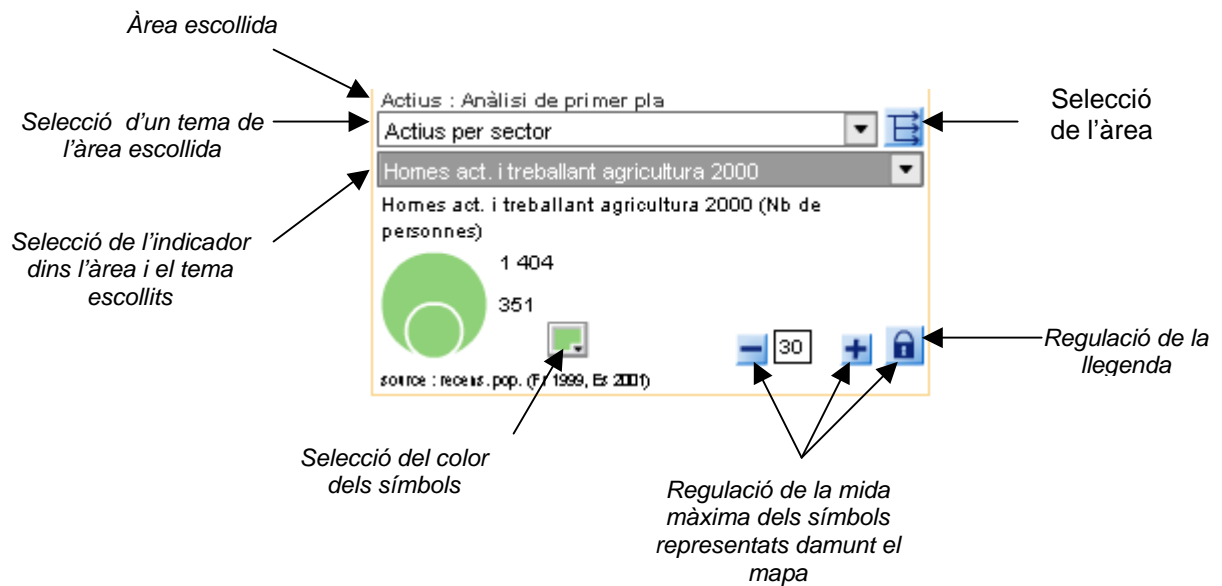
Àrea escollida

Selecció d'un tema de l'àrea escollida

Selecció de l'indicador dins l'àrea i el tema escollits

Actius : Anàlisi de primer pla

Actius per sector

Homes act. i treballant agricultura 2000

Homes act. i treballant agricultura 2000 (Nb de personnes)

1 404

351

source : recens. pop. (Fr 1999, Es 2001)

30

Selecció de l'àrea

Regulació de la llegenda

Selecció del color dels símbols

Regulació de la mida màxima dels símbols representats damunt el mapa